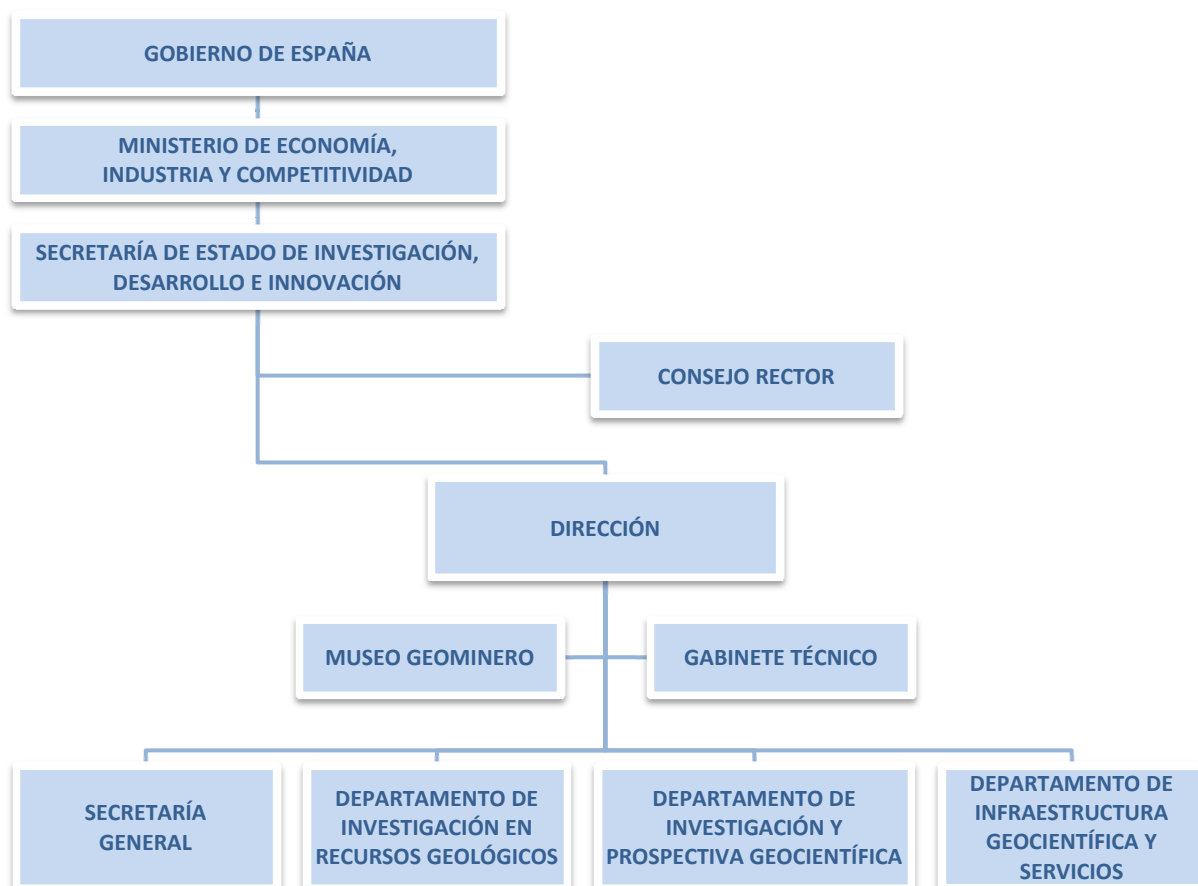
GOBIERNO DE ESPAÑA

MINISTERIO DE ECONOMÍA, INDUSTRIA Y COMPETITIVIDAD

SECRETARÍA DE ESTADO DE INVESTIGACIÓN, DESARROLLO E INNOVACIÓN

CONSEJO RECTOR

DIRECCIÓN

MUSEO GEOMINERO

GABINETE TÉCNICO

SECRETARÍA GENERAL

DEPARTAMENTO DE INVESTIGACIÓN EN RECURSOS GEOLÓGICOS

DEPARTAMENTO DE INVESTIGACIÓN Y PROSPECTIVA GEOCIENTÍFICA

DEPARTAMENTO DE INFRAESTRUCTURA GEOCIENTÍFICA Y SERVICIOS